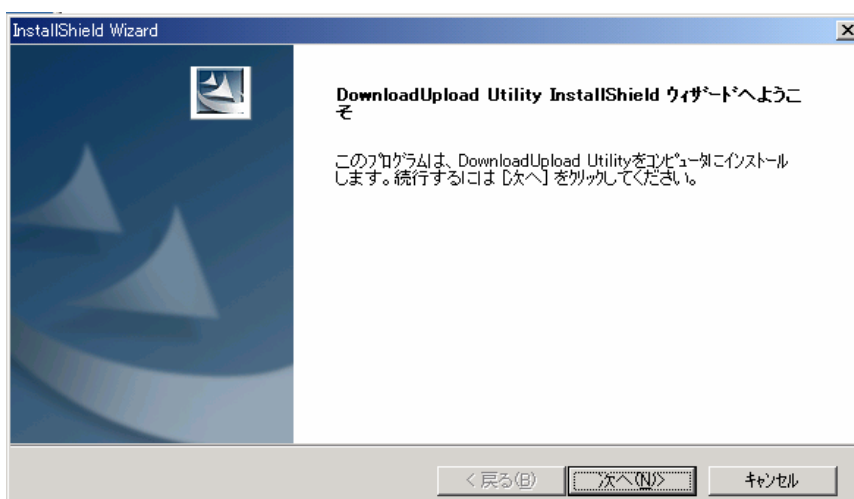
InstallShield Wizard

DownloadUpload Utility InstallShield ｳｨｻﾞｰﾄﾞへようこそ

このﾌﾟﾛｸﾞﾗﾑは、DownloadUpload Utilityをｺﾝﾋﾟｭｰﾀにｲﾝｽﾄｰﾙします。続行するには [次へ] をｸﾘｯｸしてください。

< 戻る(B)

次へ(N) >

ｷｬﾝｾﾙ